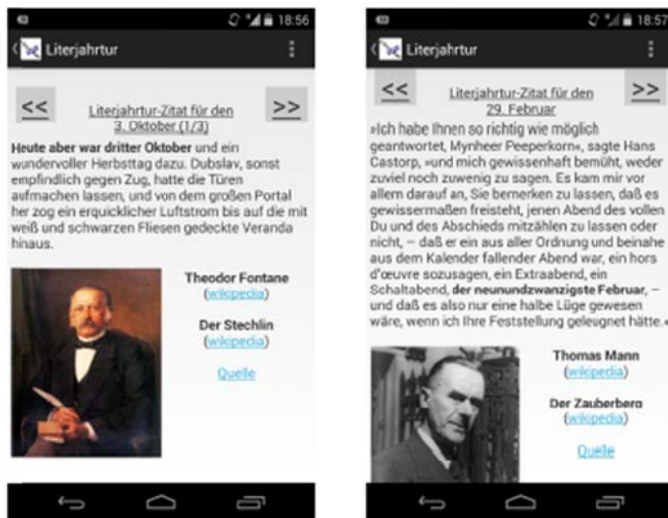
18:56

Literjahrtur

<<

Literjahrtur-Zitat für den 3. Oktober (1/3)

>>

**Heute aber war dritter Oktober** und ein wundervoller Herbsttag dazu. Dubslav, sonst empfindlich gegen Zug, hatte die Türen aufmachen lassen, und von dem großen Portal her zog ein erquicklicher Luftstrom bis auf die mit weiß und schwarzen Fliesen gedeckte Veranda hinaus.

Theodor Fontane
(wikipedia)

Der Stechlin
(wikipedia)

Quelle

18:57

Literjahrtur

<<

Literjahrtur-Zitat für den 29. Februar

>>

»Ich habe Ihnen so richtig wie möglich geantwortet, Mynheer Peeperkorn«, sagte Hans Castorp, »und mich gewissenhaft bemüht, weder zuviel noch zuwenig zu sagen. Es kam mir vor allem darauf an, Sie bemerken zu lassen, daß es gewissermaßen freisteht, jenen Abend des vollen Du und des Abschieds mitzählen zu lassen oder nicht, – daß er ein aus aller Ordnung und beinahe aus dem Kalender fallender Abend war, ein hors d'œuvre sozusagen, ein Extraabend, ein Schaltabend, **der neunundzwanzigste Februar**, – und daß es also nur eine halbe Lüge gewesen wäre, wenn ich Ihre Feststellung geleugnet hätte.«

Thomas Mann
(wikipedia)

Der Zauberberg
(wikipedia)

Quelle